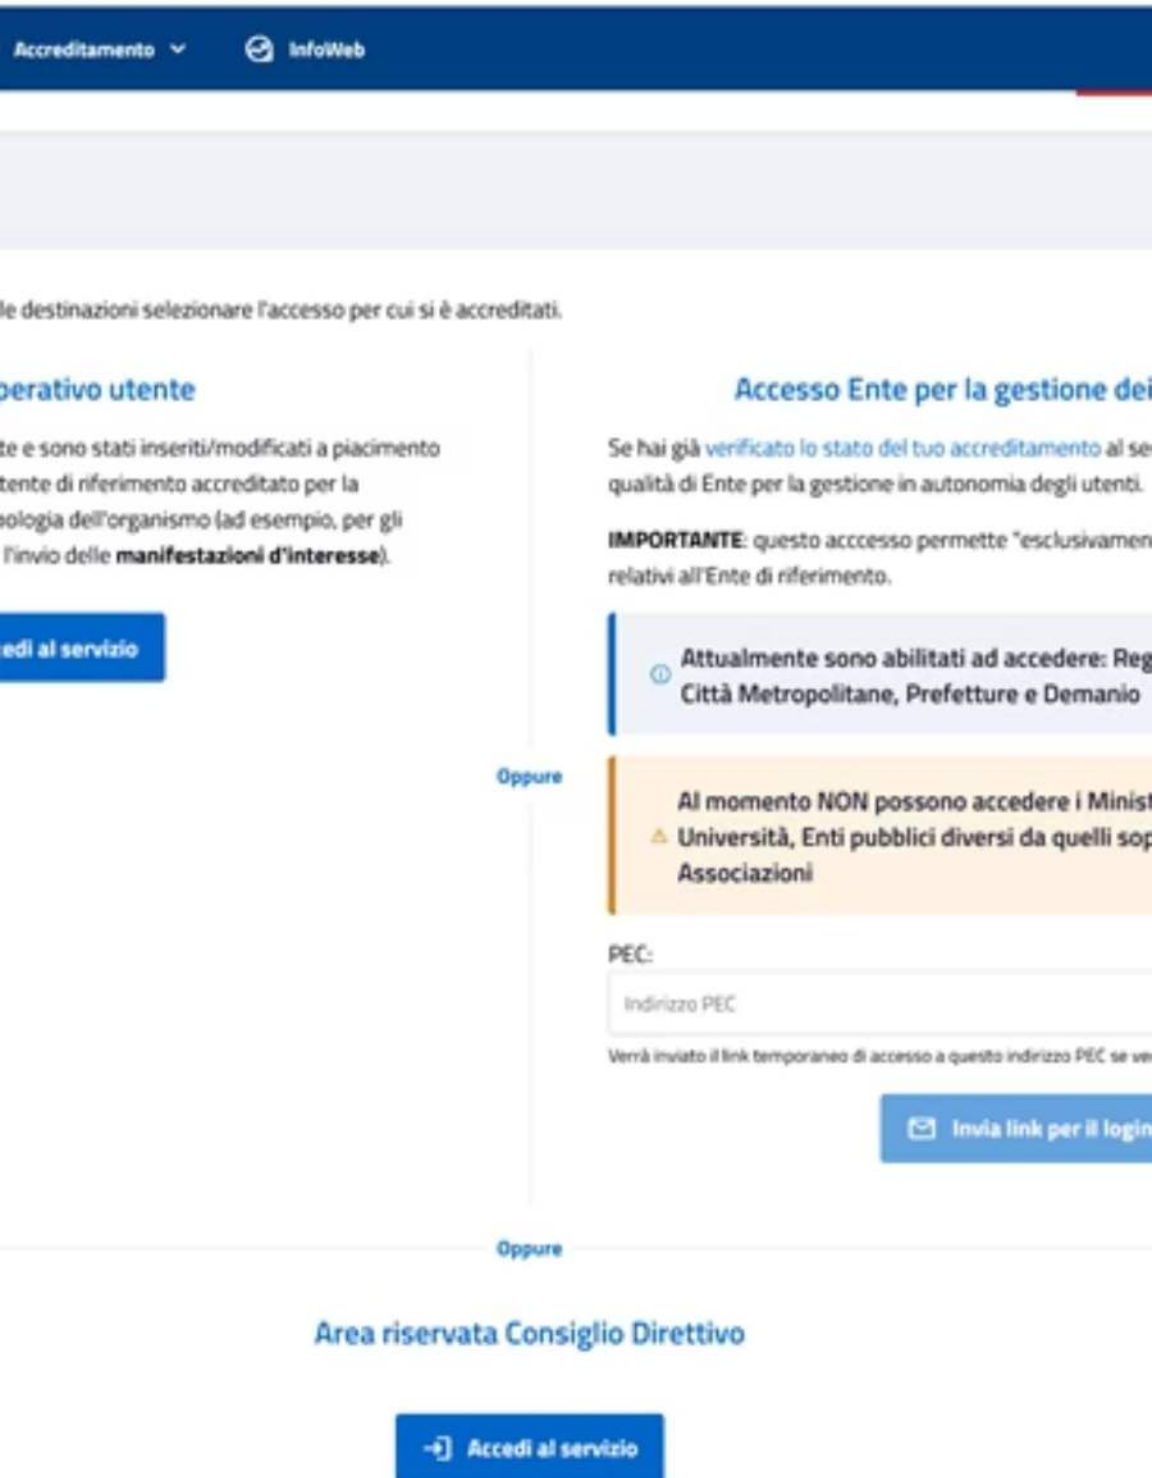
Accreditamento InfoWeb

le destinazioni selezionare l'accesso per cui si è accreditati.

perativo utente

te e sono stati inseriti/modificati a piacimento tente di riferimento accreditato per la ologia dell'organismo (ad esempio, per gli l'invio delle **manifestazioni d'interesse**).

edi al servizio

Oppure

Accesso Ente per la gestione dei

Se hai già verificato lo stato del tuo accreditamento al se qualità di Ente per la gestione in autonomia degli utenti.

**IMPORTANTE**: questo acccesso permette "esclusivamen relativi all'Ente di riferimento.

Attualmente sono abilitati ad accedere: Reg Città Metropolitane, Prefetture e Demanio

Al momento NON possono accedere i Minist Università, Enti pubblici diversi da quelli sop Associazioni

PEC:

Indirizzo PEC

Verrà inviato il link temporaneo di accesso a questo indirizzo PEC se ve

Invia link per il login

Oppure

Area riservata Consiglio Direttivo

Accedi al servizio